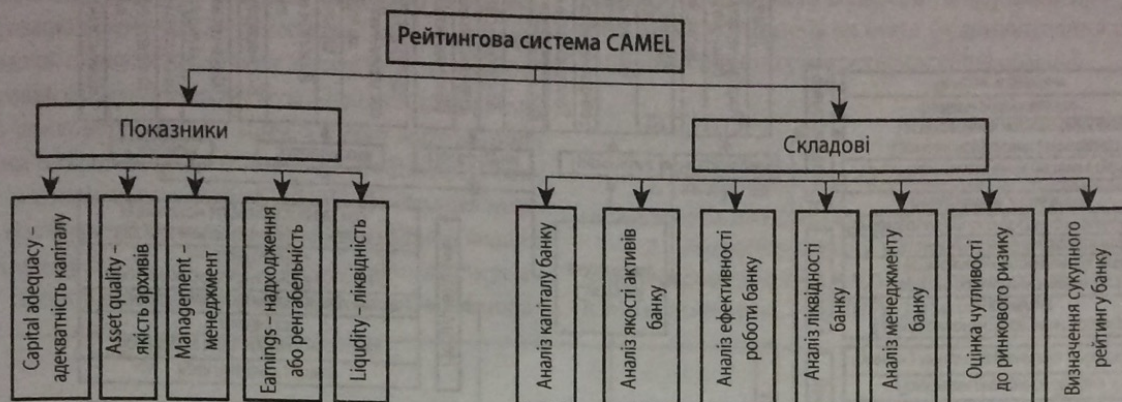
Рейтингова система CAMEL

Показники

Capital adequacy – адекватність капіталу

Asset quality – якість архивів

Management – менеджмент

Earnings – надходження або рентабельність

Liquidity – ліквідність

Складові

Аналіз капіталу банку

Аналіз якості активів банку

Аналіз ефективності роботи банку

Аналіз ліквідності банку

Аналіз менеджменту банку

Оцінка чутливості до ринкового ризику

Визначення сукупного рейтингу банку